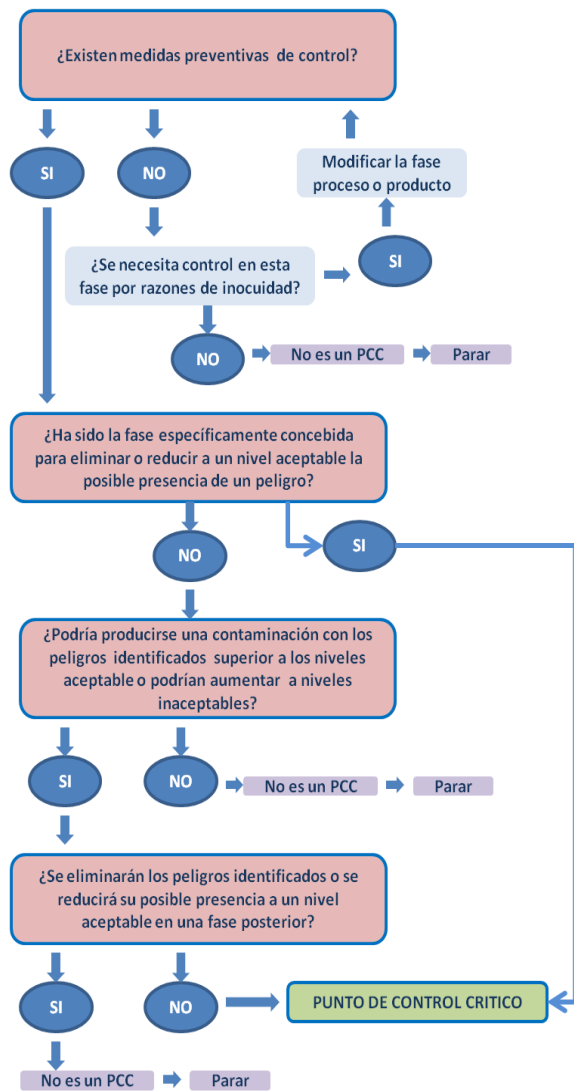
¿Existen medidas preventivas de control?

SI

NO

Modificar la fase proceso o producto

¿Se necesita control en esta fase por razones de inocuidad?

SI

NO

No es un PCC

Parar

¿Ha sido la fase específicamente concebida para eliminar o reducir a un nivel aceptable la posible presencia de un peligro?

NO

SI

¿Podría producirse una contaminación con los peligros identificados superior a los niveles aceptable o podrían aumentar a niveles inaceptables?

SI

NO

No es un PCC

Parar

¿Se eliminarán los peligros identificados o se reducirá su posible presencia a un nivel aceptable en una fase posterior?

SI

NO

PUNTO DE CONTROL CRITICO

No es un PCC

Parar